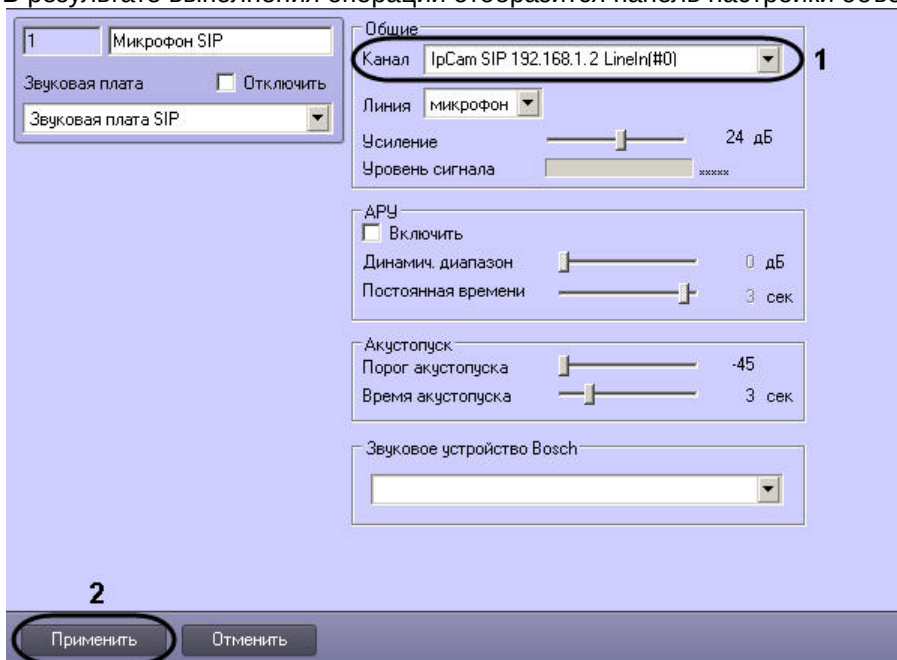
В результате выполнения операции отобразится панель настройки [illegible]

1 Микрофон SIP
Звуковая плата Отключить
Звуковая плата SIP

Общие
Канал IpCam SIP 192.168.1.2 LineIn(#0)
1
Линия микрофон
Усиление 24 дБ
Уровень сигнала xxxxx

АРУ
Включить
Динамич. диапазон 0 дБ
Постоянная времени 3 сек

Акустопуск
Порог акустопуска -45
Время акустопуска 3 сек

Звуковое устройство Bosch

2
Применить Отменить